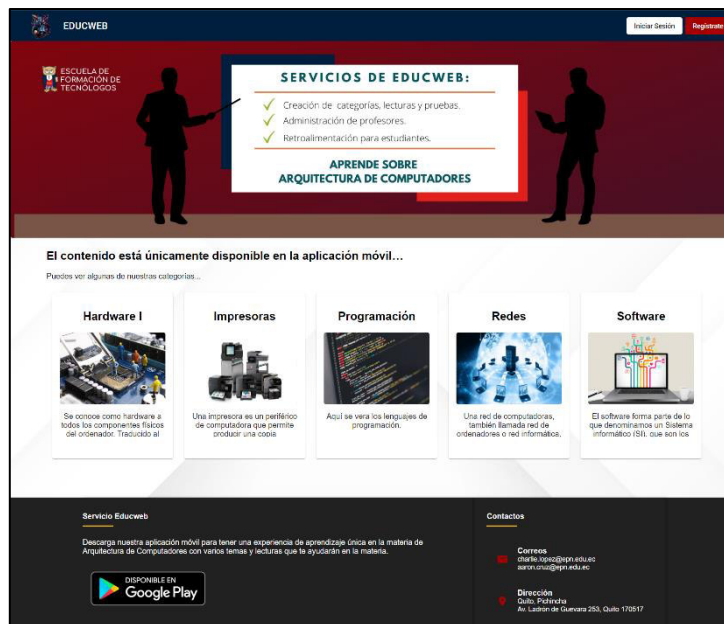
EDUCWEB

Iniciar Sesión

Registrate

ESCUELA DE FORMACIÓN DE TECNÓLOGOS

SERVICIOS DE EDUCWEB:

Creación de categorías, lecturas y pruebas.

Administración de profesores.

Retroalimentación para estudiantes.

APRENDE SOBRE ARQUITECTURA DE COMPUTADORES

El contenido está únicamente disponible en la aplicación móvil...

Puedes ver algunas de nuestras categorías...

Hardware I

Se conoce como hardware a todos los componentes físicos del ordenador. Traducido al

Impresoras

Una impresora es un periférico de computadora que permite producir una copia

Programación

Aquí se vera los lenguajes de programación.

Redes

Una red de computadoras, también llamada red de ordenadores o red informática,

Software

El software forma parte de lo que denominamos un Sistema informático (SI), que son los

Servicio Educweb

Descarga nuestra aplicación móvil para tener una experiencia de aprendizaje única en la materia de Arquitectura de Computadores con varios temas y lecturas que te ayudarán en la materia.

DISPONIBLE EN
Google Play

Contactos

Correos
charlie.lopez@epn.edu.ec
saron.cruz@epn.edu.ec

Dirección
Quito, Pichincha
Av. Ladrón de Guevara 253, Quito 170517